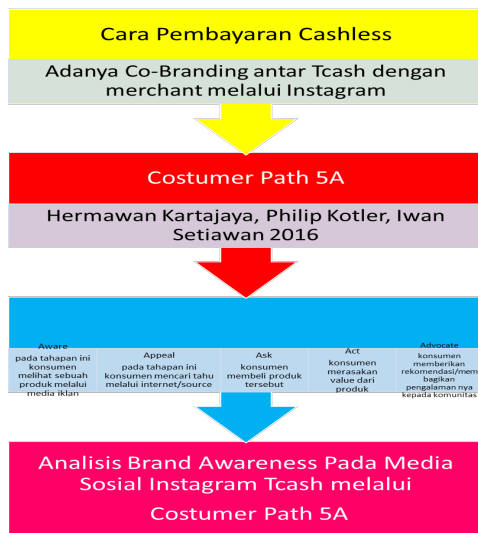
Cara Pembayaran Cashless

Adanya Co-Branding antar Tcash dengan merchant melalui Instagram

Costumer Path 5A

Hermawan Kartajaya, Philip Kotler, Iwan Setiawan 2016

Aware
pada tahapan ini konsumen melihat sebuah produk melalui media iklan

Appeal
pada tahapan ini konsumen mencari tahu melalui internet/source

Ask
konsumen membeli produk tersebut

Act
konsumen merasakan value dari produk

Advocate
konsumen memberikan rekomendasi/membagikan pengalaman nya kepada komunitas

Analisis Brand Awareness Pada Media Sosial Instagram Tcash melalui Costumer Path 5A